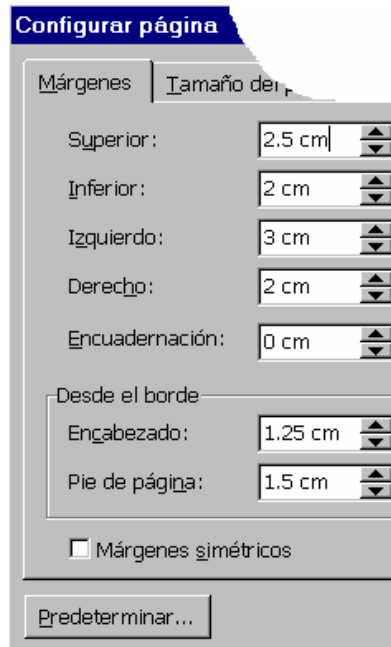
Configurar página

Márgenes | Tamaño de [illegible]

Superior: 2.5 cm

Inferior: 2 cm

Izquierdo: 3 cm

Derecho: 2 cm

Encuadernación: 0 cm

Desde el borde

Encabezado: 1.25 cm

Pie de página: 1.5 cm

☐ Márgenes simétricos

Predeterminar...